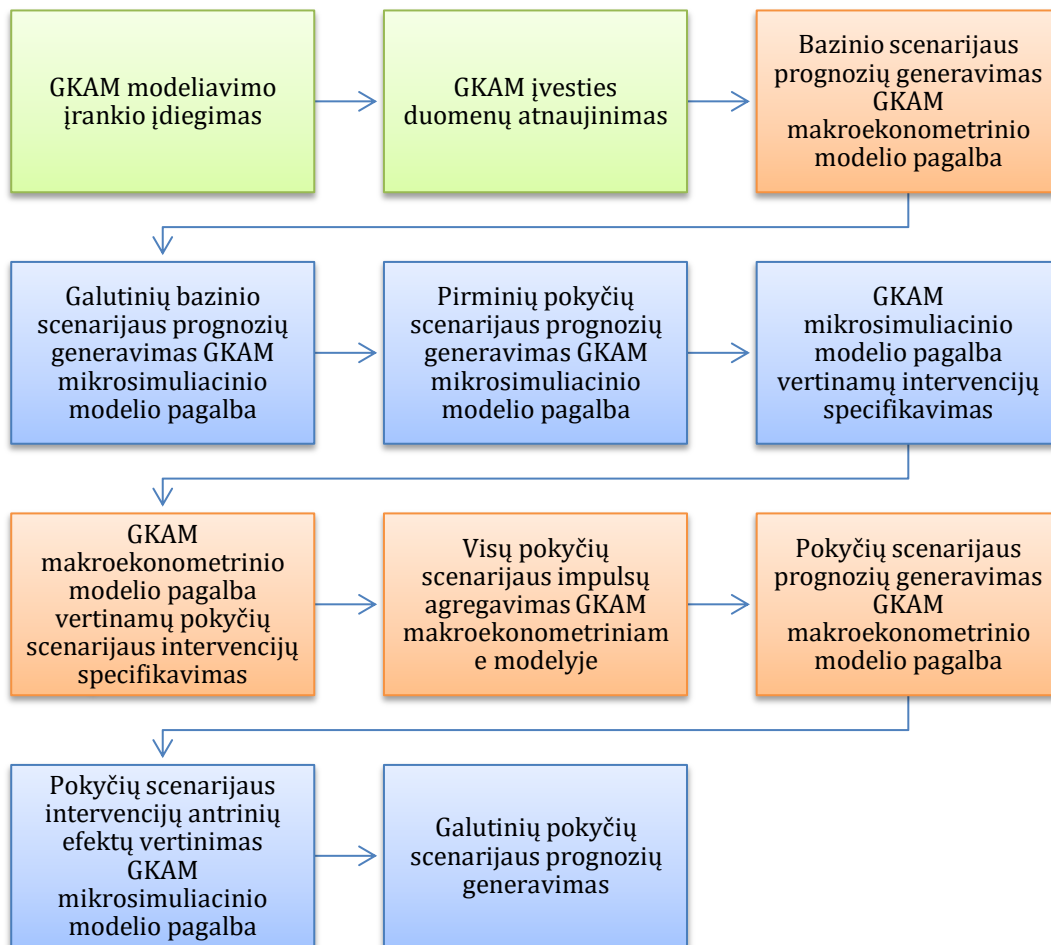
GKAM modeliavimo įrankio įdiegimas

GKAM įvesties duomenų atnaujinimas

Bazinio scenarijaus prognozių generavimas GKAM makroekonometrinio modelio pagalba

Galutinių bazinio scenarijaus prognozių generavimas GKAM mikrosimuliacinio modelio pagalba

Pirminių pokyčių scenarijaus prognozių generavimas GKAM mikrosimuliacinio modelio pagalba

GKAM mikrosimuliacinio modelio pagalba vertinamų intervencijų specifikavimas

GKAM makroekonometrinio modelio pagalba vertinamų pokyčių scenarijaus intervencijų specifikavimas

Visų pokyčių scenarijaus impulsų agregavimas GKAM makroekonometriniam e modelyje

Pokyčių scenarijaus prognozių generavimas GKAM makroekonometrinio modelio pagalba

Pokyčių scenarijaus intervencijų antrinių efektų vertinimas GKAM mikrosimuliacinio modelio pagalba

Galutinių pokyčių scenarijaus prognozių generavimas